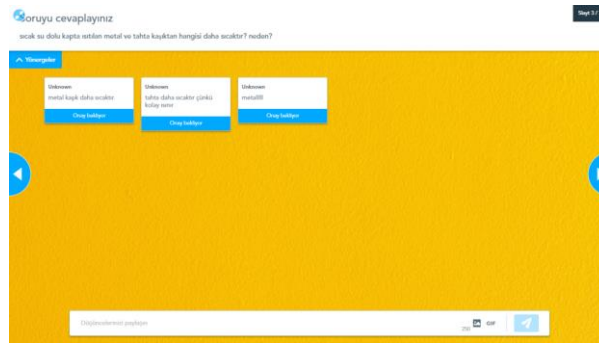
Soruyu cevaplayınız

Slayt 3 /

sıcak su dolu kapta ısıtılan metal ve tahta kaşıktan hangisi daha sıcaktır? neden?

^ Yönergeler

Unknown
metal kaşık daha sıcaktır
Onay bekliyor

Unknown
tahta daha sıcaktır çünkü kolay ısınır
Onay bekliyor

Unknown
metalll!!
Onay bekliyor

Düşüncelerinizi paylaşın

250 GIF